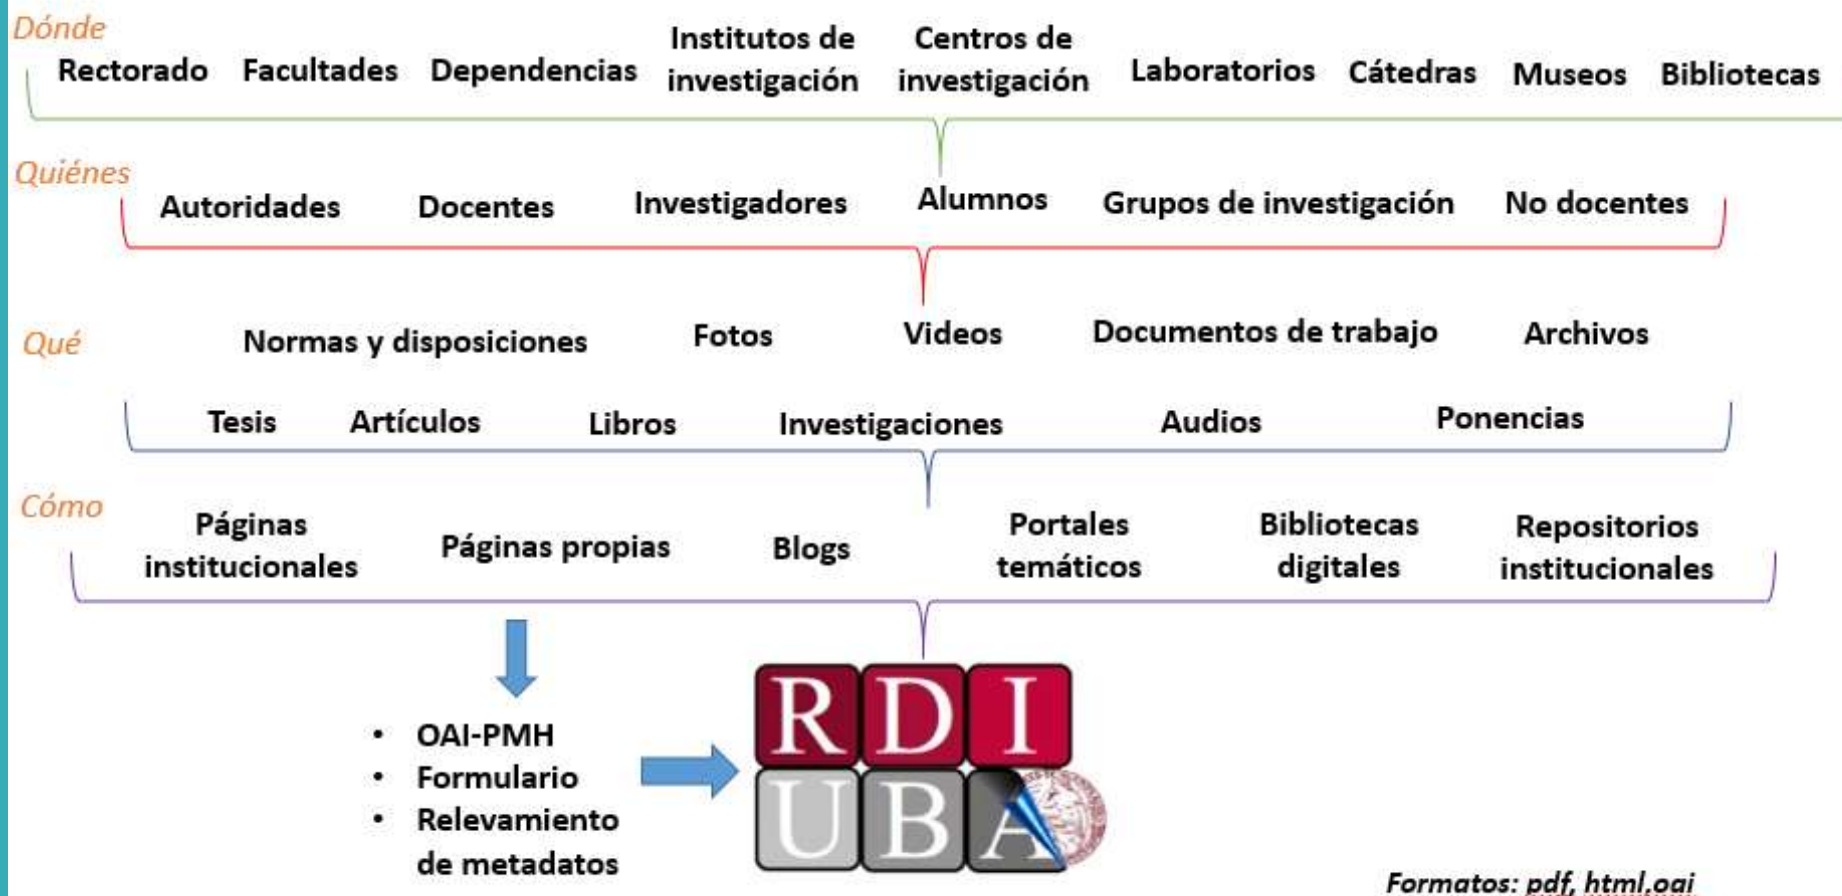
Dónde

Rectorado Facultades Dependencias Institutos de investigación Centros de investigación Laboratorios Cátedras Museos Bibliotecas

Quiénes

Autoridades Docentes Investigadores Alumnos Grupos de investigación No docentes

Qué

Normas y disposiciones Fotos Videos Documentos de trabajo Archivos

Tesis Artículos Libros Investigaciones Audios Ponencias

Cómo

Páginas institucionales Páginas propias Blogs Portales temáticos Bibliotecas digitales Repositorios institucionales

- OAI-PMH
- Formulario
- Relevamiento de metadatos

RDI UBA

Formatos: pdf, html,oai